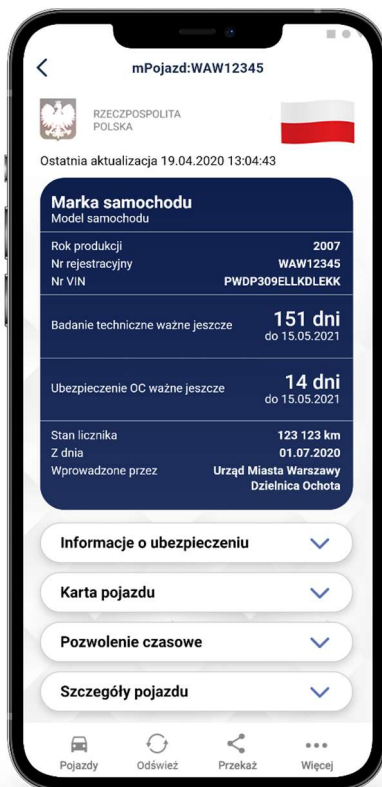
mPojazd:WAW12345

RZECZPOSPOLITA POLSKA

Ostatnia aktualizacja 19.04.2020 13:04:43

Marka samochodu
Model samochodu

| | |
|---|---|
| Rok produkcji | 2007 |
| Nr rejestracyjny | WAW12345 |
| Nr VIN | PWDP309ELLKDLEKK |

Badanie techniczne ważne jeszcze 151 dni do 15.05.2021

Ubezpieczenie OC ważne jeszcze 14 dni do 15.05.2021

| | |
|---|---|
| Stan licznika | 123 123 km |
| Z dnia | 01.07.2020 |
| Wprowadzone przez | Urząd Miasta Warszawy Dzielnica Ochota |

Informacje o ubezpieczeniu

Karta pojazdu

Pozwolenie czasowe

Szczegóły pojazdu

Pojazdy Odśwież Przekaż Więcej